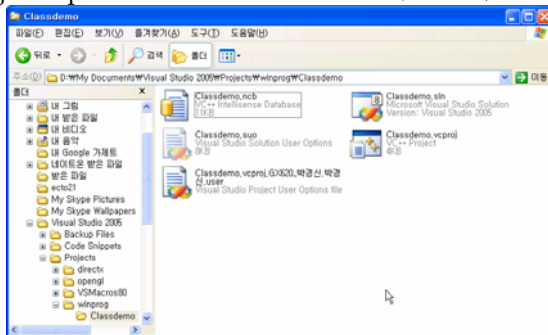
Classdemo

파일(F) 편집(E) 보기(V) 즐겨찾기(A) 도구(T) 도움말(H)

뒤로 검색 폴더

주소(D) D:₩My Documents₩Visual Studio 2005₩Projects₩winprog₩Classdemo 이동

폴더

내 그림
내 받은 파일
내 비디오
내 음악
내 Google 가제트
네이트온 받은 파일
받은 파일
ecto21
My Skype Pictures
My Skype Wallpapers
Visual Studio 2005
Backup Files
Code Snippets
Projects
directx
opengl
VSMacros80
winprog
Classdemo

Classdemo.ncb
VC++ Intellisense Database
11KB

Classdemo.sln
Microsoft Visual Studio Solution
Version: Visual Studio 2005

Classdemo.suo
Visual Studio Solution User Options
8KB

Classdemo.vcproj
VC++ Project
4KB

Classdemo.vcproj.GX620.박경신.박경신.user
Visual Studio Project User Options file